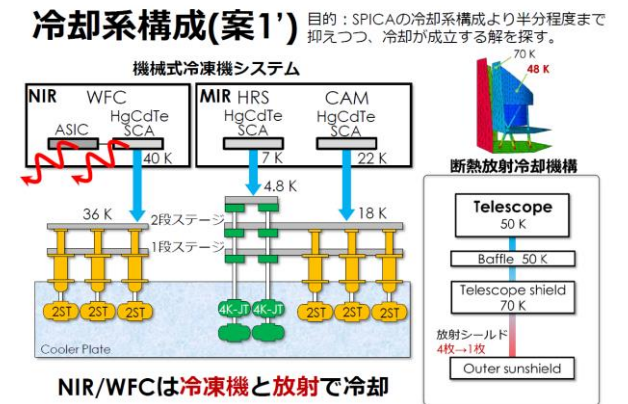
冷却系構成(案1')

目的：SPICAの冷却系構成より半分程度まで抑えつつ、冷却が成立する解を探す。

機械式冷凍機システム

NIR WFC
ASIC
HgCdTe SCA
40 K

MIR HRS
HgCdTe SCA
7 K

CAM
HgCdTe SCA
22 K

4.8 K
36 K
2段ステージ
18 K
1段ステージ

2ST 2ST 2ST
4K-JT 4K-JT
2ST 2ST 2ST

Cooler Plate

70 K
48 K

断熱放射冷却機構

Telescope
50 K

Baffle 50 K

Telescope shield
70 K

放射シールド
4枚→1枚

Outer sunshield

NIR/WFCは冷凍機と放射で冷却